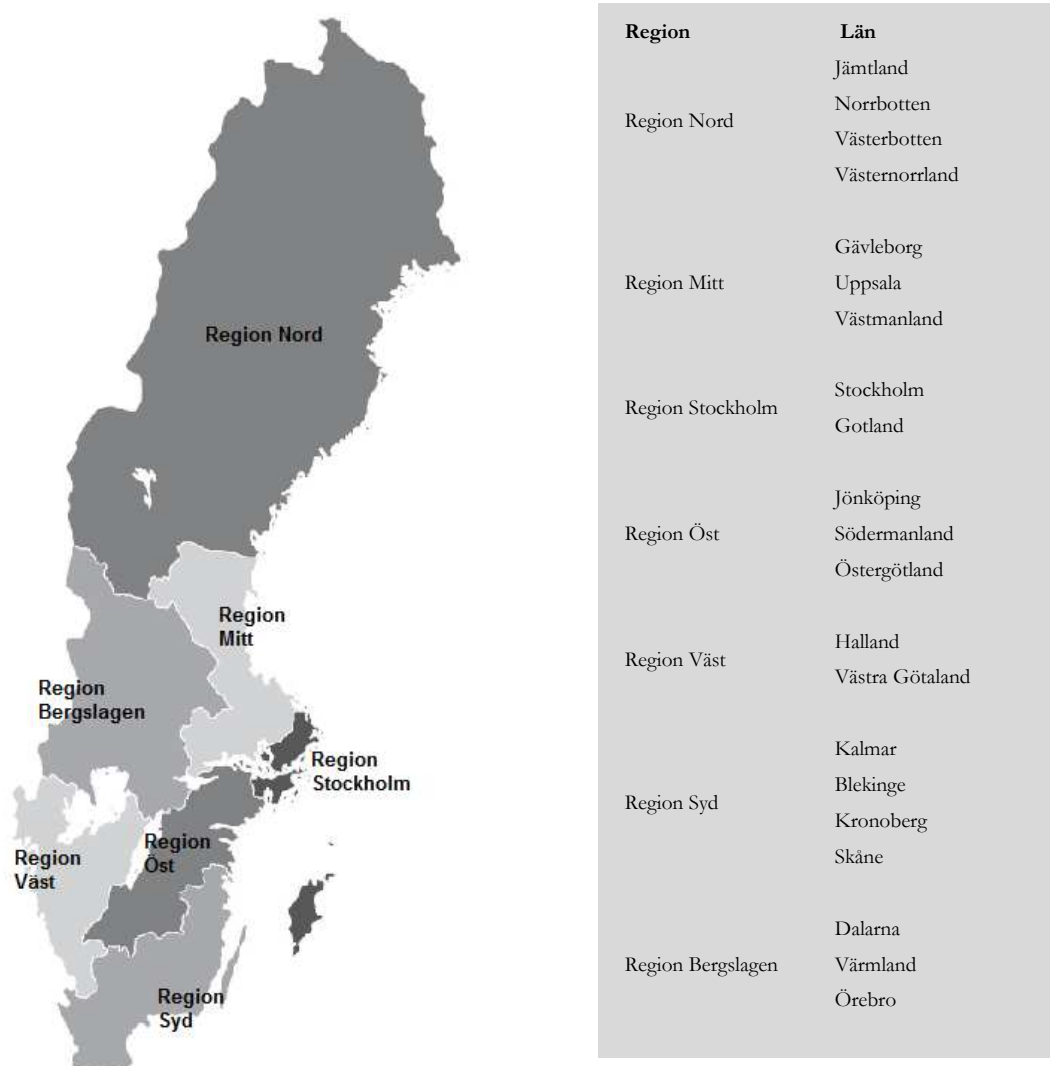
Region Nord

Region Mitt

Region Bergslagen

Region Stockholm

Region Öst

Region Väst

Region Syd

| Region | Län |
|---|---|
| Region Nord | Jämtland<br>Norrbotten<br>Västerbotten<br>Västernorrland |
| Region Mitt | Gävleborg<br>Uppsala<br>Västmanland |
| Region Stockholm | Stockholm<br>Gotland |
| Region Öst | Jönköping<br>Södermanland<br>Östergötland |
| Region Väst | Halland<br>Västra Götaland |
| Region Syd | Kalmar<br>Blekinge<br>Kronoberg<br>Skåne |
| Region Bergslagen | Dalarna<br>Värmland<br>Örebro |